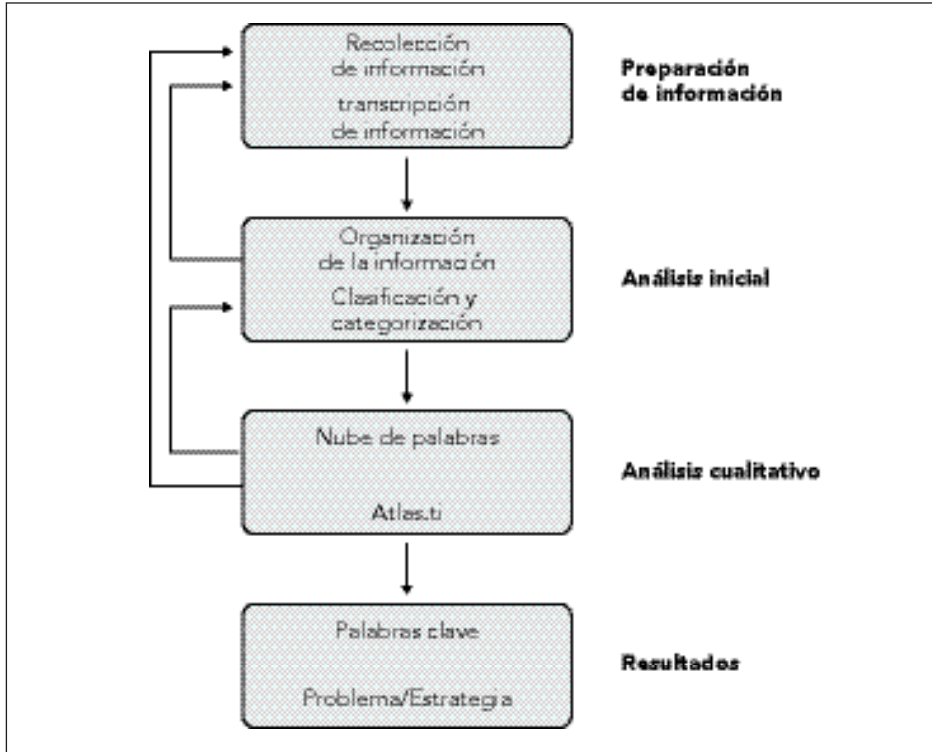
Recolección de información
transcripción de información

Preparación de información

Organización de la información
Clasificación y categorización

Análisis inicial

Nube de palabras

Atlas.ti

Análisis cualitativo

Palabras clave

Problema/Estrategia

Resultados